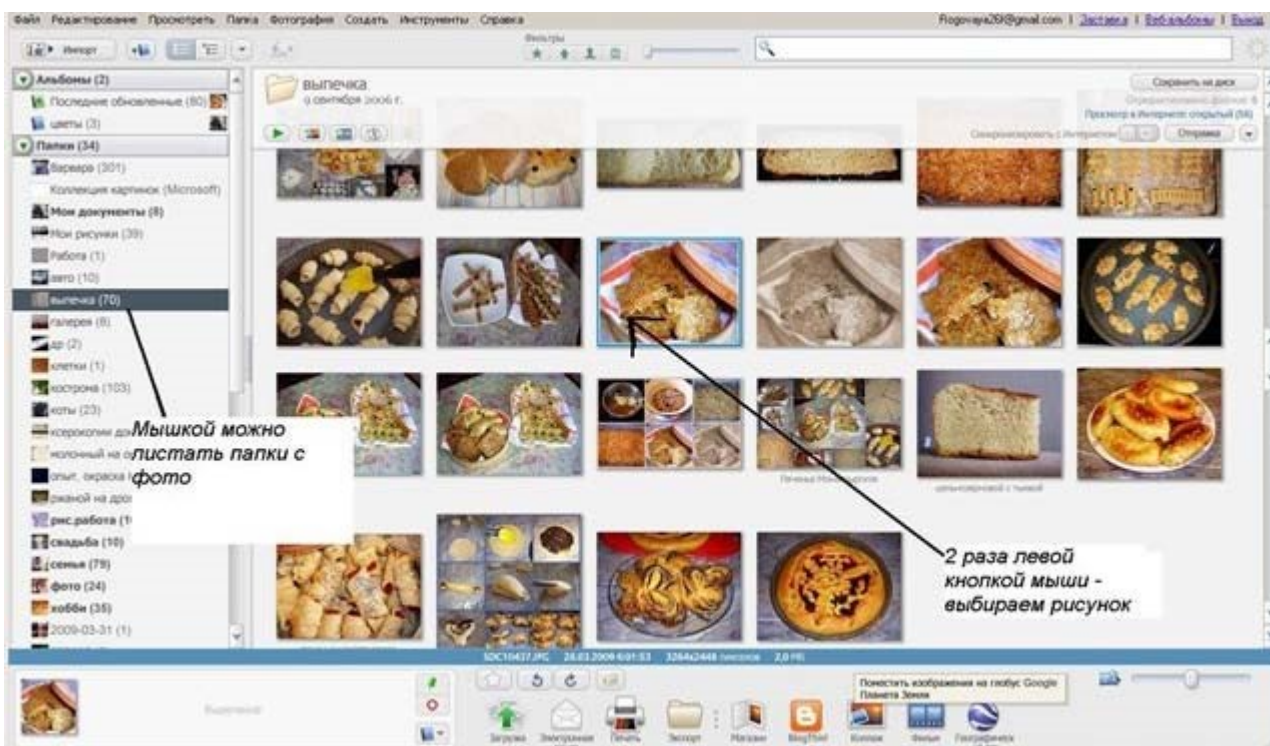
Файл Редактирование Просмотреть Папка Фотография Создать Инструменты Справка

Rogovaya29@gmail.com | Заставка | Веб-альбомы | Выход

Импорт

Фильтры

Альбомы (2)
Последние обновленные (80)
цветы (3)
Папки (34)
Варвара (301)
Коллекция картинок (Microsoft)
Мои документы (8)
Мои рисунки (39)
Работа (1)
авто (10)
выпечка (70)
галерея (8)
др (2)
клетки (1)
кострома (103)
коты (23)
ксерокопии до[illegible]
молочный на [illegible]
опыт, окраска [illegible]
ржаной на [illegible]
рис.работа (1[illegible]
свадьба (10)
семья (79)
фото (24)
хобби (35)
2009-03-31 (1)

выпечка
9 сентября 2006 г.

Сохранить на диск
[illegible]
Просмотр в Интернете: открытый (94)
Синхронизировать с Интернетом
Отправка

Мышкой можно листать папки с фото

2 раза левой кнопкой мыши - выбираем рисунок

Печенье Ноте-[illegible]
цельнозерновой с тыквой

SDC10437.JPG 24.03.2009 6:01:53 3264x2448 пикселов 2,0 МБ

Поместить изображения на глобус Google Планета Земля

Выделено

Загрузка Электронная почта Печать Экспорт Магазин BlogThis! Коллаж Фильм Геопривязка